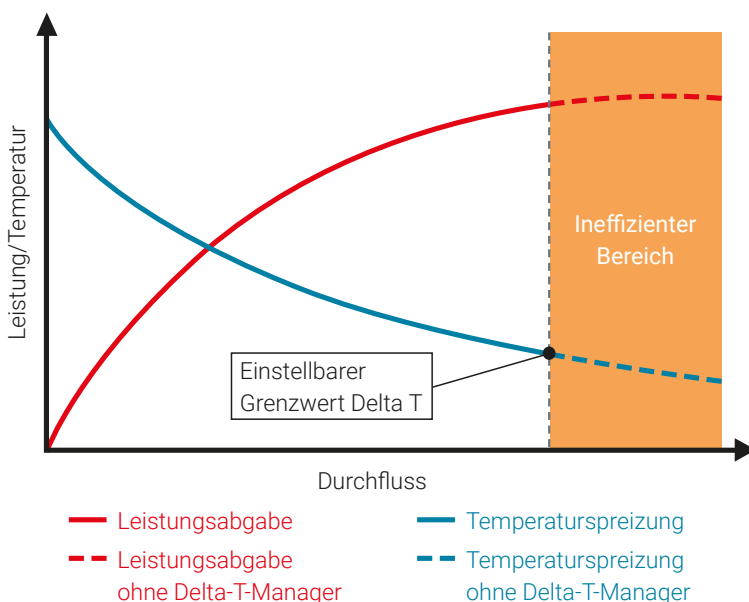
Leistung/Temperatur

Ineffizienter Bereich

Einstellbarer Grenzwert Delta T

Durchfluss

Leistungsabgabe

Leistungsabgabe ohne Delta-T-Manager

Temperaturspreizung

Temperaturspreizung ohne Delta-T-Manager